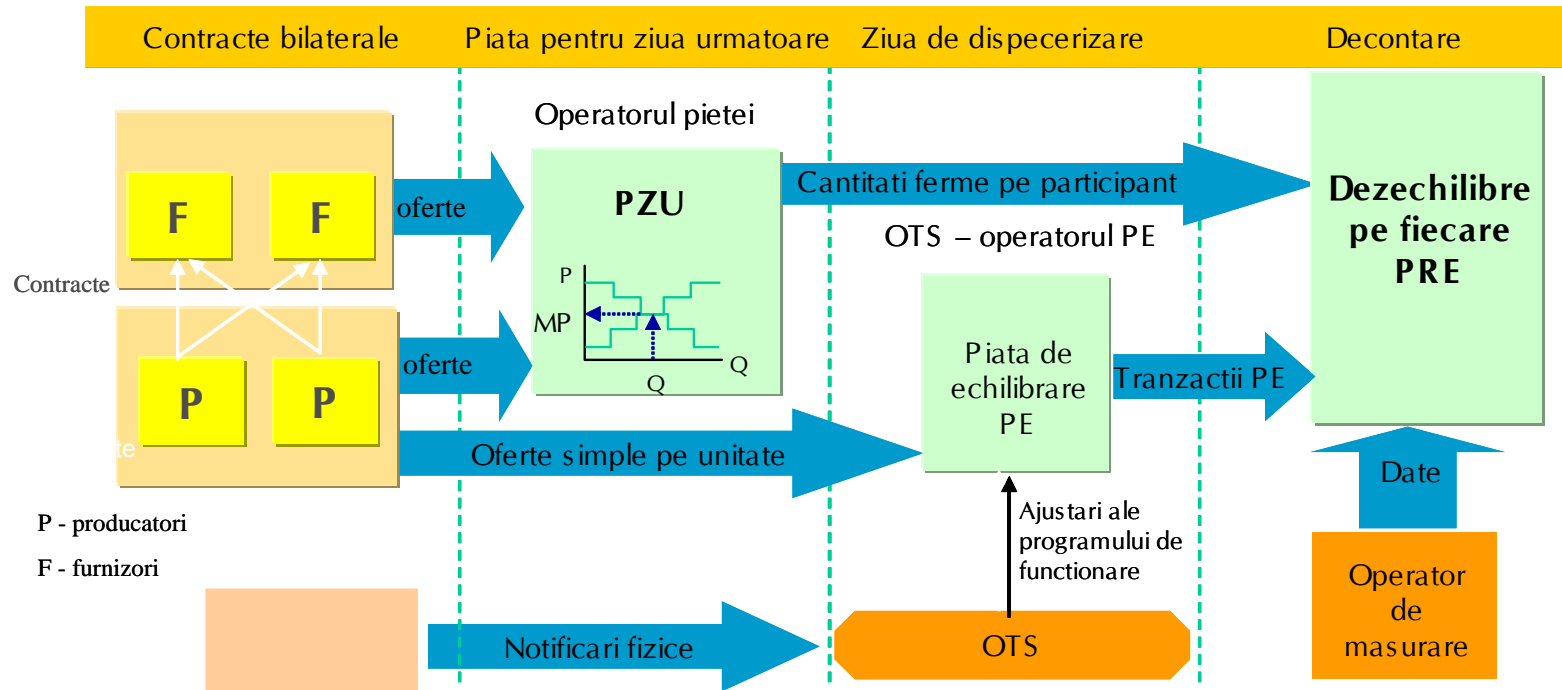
Contracte bilaterale | Piata pentru ziua urmatoare | Ziua de dispecerizare | Decontare

Operatorul pietei

F F

Contracte

oferte

PZU

P

MP

Q

Q

P P

oferte

te

Cantitati ferme pe participant

OTS – operatorul PE

Piata de echilibrare PE

Tranzactii PE

Oferte simple pe unitate

Dezechilibre pe fiecare PRE

Date

Ajustari ale programului de functionare

P - producatori

F - furnizori

Notificari fizice

OTS

Operator de masurare